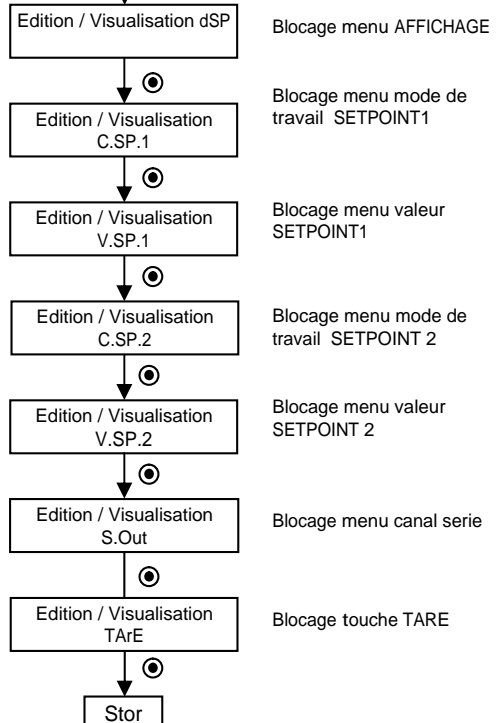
Edition / Visualisation dSP

Blocage menu AFFICHAGE

Edition / Visualisation C.SP.1

Blocage menu mode de travail SETPOINT1

Edition / Visualisation V.SP.1

Blocage menu valeur SETPOINT1

Edition / Visualisation C.SP.2

Blocage menu mode de travail SETPOINT 2

Edition / Visualisation V.SP.2

Blocage menu valeur SETPOINT 2

Edition / Visualisation S.Out

Blocage menu canal serie

Edition / Visualisation TArE

Blocage touche TARE

Stor